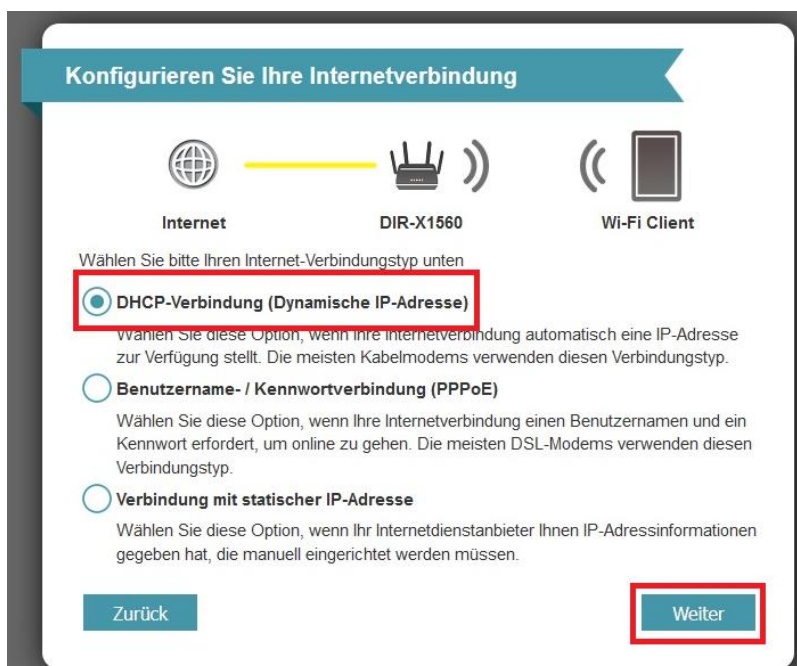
Konfigurieren Sie Ihre Internetverbindung

Internet

DIR-X1560

Wi-Fi Client

Wählen Sie bitte Ihren Internet-Verbindungstyp unten

DHCP-Verbindung (Dynamische IP-Adresse)

Wählen Sie diese Option, wenn Ihre Internetverbindung automatisch eine IP-Adresse zur Verfügung stellt. Die meisten Kabelmodems verwenden diesen Verbindungstyp.

Benutzername- / Kennwortverbindung (PPPoE)

Wählen Sie diese Option, wenn Ihre Internetverbindung einen Benutzernamen und ein Kennwort erfordert, um online zu gehen. Die meisten DSL-Modems verwenden diesen Verbindungstyp.

Verbindung mit statischer IP-Adresse

Wählen Sie diese Option, wenn Ihr Internetdienstanbieter Ihnen IP-Adressinformationen gegeben hat, die manuell eingerichtet werden müssen.

Zurück

Weiter